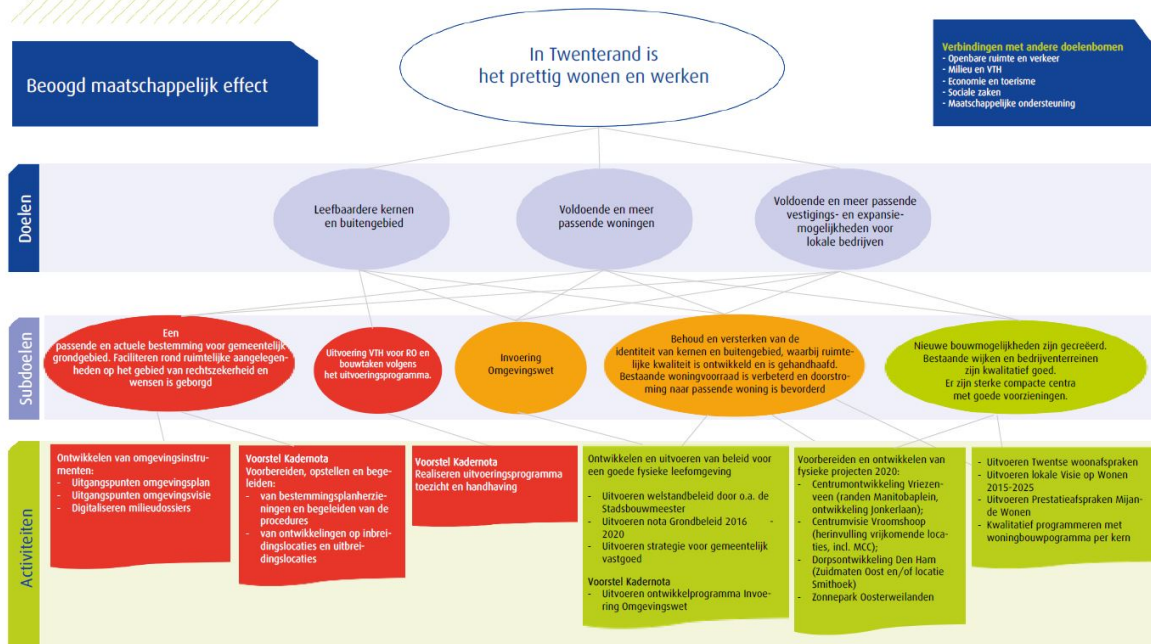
Beoogd maatschappelijk effect

In Twenterand is het prettig wonen en werken

Verbindingen met andere doelenbomen
- Openbare ruimte en verkeer
- Milieu en VTH
- Economie en toerisme
- Sociale zaken
- Maatschappelijke ondersteuning

Doelen

Leefbaardere kernen en buitengebied

Voldoende en meer passende woningen

Voldoende en meer passende vestigings- en expansiemogelijkheden voor lokale bedrijven

Subdoelen

Een passende en actuele bestemming voor gemeentelijk grondgebied. Faciliteren rond ruimtelijke aangelegenheden op het gebied van rechtszekerheid en wensen is geborgd

Uitvoering VTH voor RO en bouwtaken volgens het uitvoeringsprogramma.

Invoering Omgevingswet

Behoud en versterken van de identiteit van kernen en buitengebied, waarbij ruimtelijke kwaliteit is ontwikkeld en is gehandhaafd. Bestaande woningvoorraad is verbeterd en doorstroming naar passende woning is bevorderd

Nieuwe bouwmogelijkheden zijn gecreëerd. Bestaande wijken en bedrijventerreinen zijn kwalitatief goed. Er zijn sterke compacte centra met goede voorzieningen.

Activiteiten

Ontwikkelen van omgevingsinstrumenten:
- Uitgangspunten omgevingsplan
- Uitgangspunten omgevingsvisie
- Digitaliseren milieudossiers

Voorstel Kadernota
Voorbereiden, opstellen en begeleiden:
- van bestemmingsplanherzieningen en begeleiden van de procedures
- van ontwikkelingen op inbreidingslocaties en uitbreidingslocaties

Voorstel Kadernota
Realiseren uitvoeringsprogramma toezicht en handhaving

Ontwikkelen en uitvoeren van beleid voor een goede fysieke leefomgeving
- Uitvoeren welstandbeleid door o.a. de Stadsbouwmeester
- Uitvoeren nota Grondbeleid 2016 - 2020
- Uitvoeren strategie voor gemeentelijk vastgoed

Voorstel Kadernota
- Uitvoeren ontwikkelprogramma Invoering Omgevingswet

Voorbereiden en ontwikkelen van fysieke projecten 2020:
- Centrumontwikkeling Vriezenveen (randen Manitobaplein, ontwikkeling Jonkerlaan);
- Centrumvisie Vroomshoop (herinvulling vrijkomende locaties, incl. MCC);
- Dorpsontwikkeling Den Ham (Zuidmaten Oost en/of locatie Smithoek)
- Zonnepark Oosterweilanden

- Uitvoeren Twentse woonafspraken
- Uitvoeren lokale Visie op Wonen 2015-2025
- Uitvoeren Prestatieafspraken Mijande Wonen
- Kwalitatief programmeren met woningbouwprogramma per kern